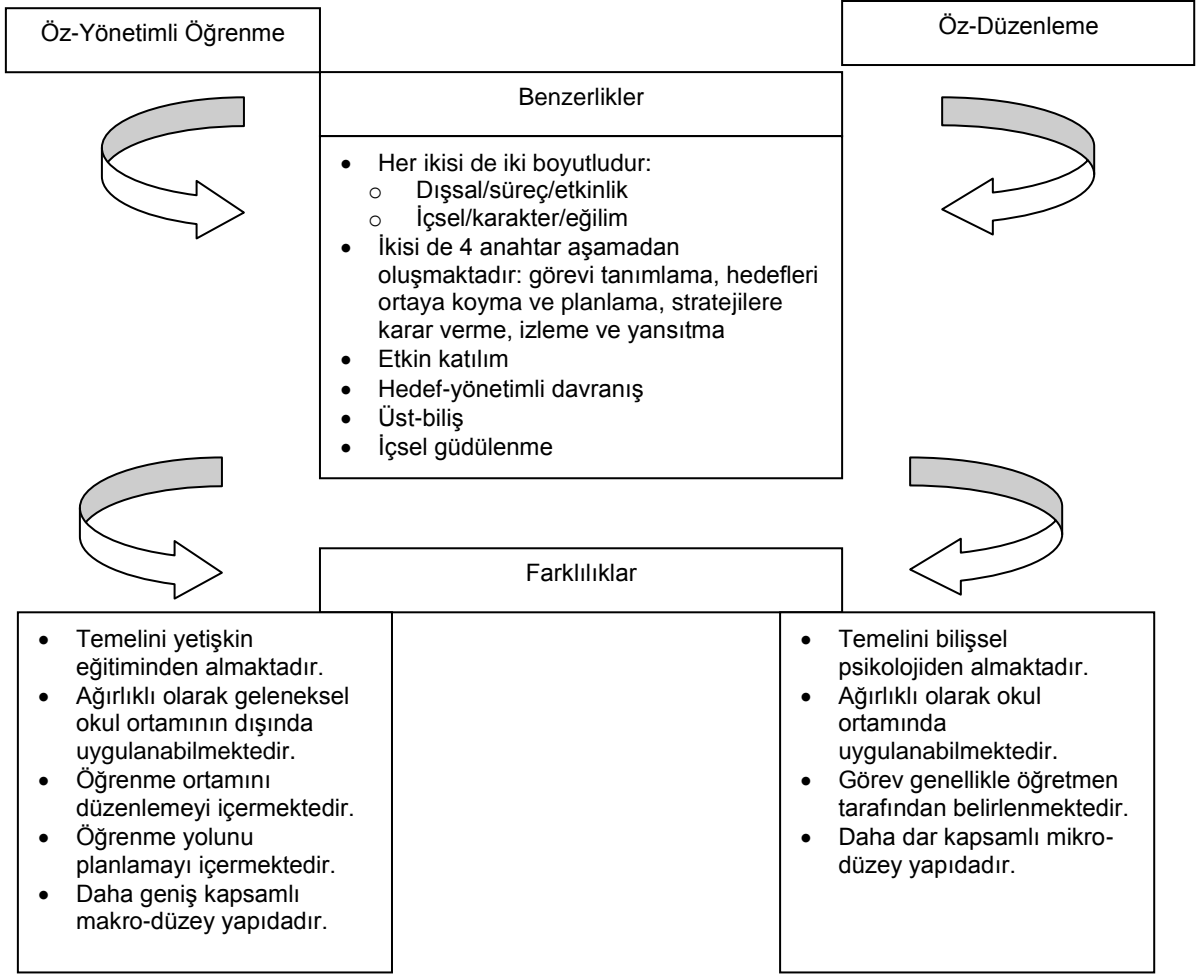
Öz-Yönetimli Öğrenme

Öz-Düzenleme

Benzerlikler

- Her ikisi de iki boyutludur:
  - Dışsal/süreç/etkinlik
  - İçsel/karakter/eğilim
- İkisi de 4 anahtar aşamadan oluşmaktadır: görevi tanımlama, hedefleri ortaya koyma ve planlama, stratejilere karar verme, izleme ve yansıtma
- Etkin katılım
- Hedef-yönetimli davranış
- Üst-biliş
- İçsel güdülenme

Farklılıklar

- Temelini yetişkin eğitiminden almaktadır.
- Ağırlıklı olarak geleneksel okul ortamının dışında uygulanabilmektedir.
- Öğrenme ortamını düzenlemeyi içermektedir.
- Öğrenme yolunu planlamayı içermektedir.
- Daha geniş kapsamlı makro-düzey yapıdadır.

- Temelini bilişsel psikolojiden almaktadır.
- Ağırlıklı olarak okul ortamında uygulanabilmektedir.
- Görev genellikle öğretmen tarafından belirlenmektedir.
- Daha dar kapsamlı mikro-düzey yapıdadır.